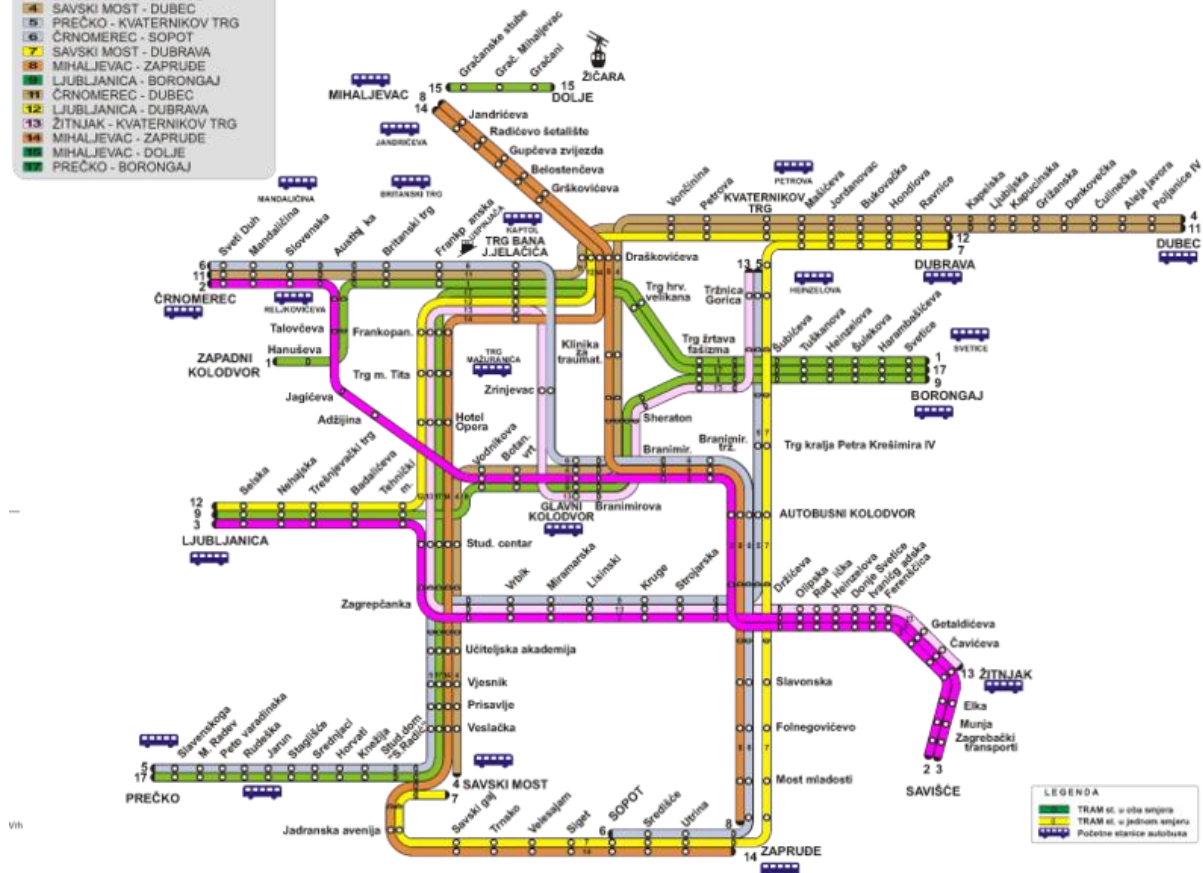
4 SAVSKI MOST - DUBEC
5 PREČKO - KVATERNIKOV TRG
6 ČRNOMEREC - SOPOT
7 SAVSKI MOST - DUBRAVA
8 MIHALJEVAC - ZAPRUĐE
9 LJUBLJANICA - BORONGAJ
11 ČRNOMEREC - DUBEC
12 LJUBLJANICA - DUBRAVA
13 ŽITNJAK - KVATERNIKOV TRG
14 MIHALJEVAC - ZAPRUĐE
15 MIHALJEVAC - DOLJE
17 PREČKO - BORONGAJ

Gračanske stube
Grač. Mihaljevac
Gračani
ŽIČARA
15 DOLJE
15
8 14 MIHALJEVAC
JANDRIĆEVA
Jandrićeva
Radićevo šetalište
Gupčeva zvijezda
Belostenčeva
Grškovićeva
MANDALIČINA
BRITANSKI TRG
KAPTOL
PETROVA
Vončinina
Petrova
KVATERNIKOV TRG
Mašićeva
Jordanovac
Bukovačka
Hondlova
Ravnice
Kapelska
Ljubijska
Kapucinska
Grižanska
Dankovečka
Čulinečka
Aleja javora
Poljanice IV
4 11
DUBEC
12 7
DUBRAVA
Sveti Duh
Mandaličina
Slovenska
Austrij ka
Britanski trg
Frankopanska
USPINJAČA
TRG BANA J.JELAČIĆA
Draškovićeva
6 11 2
ČRNOMEREC
RELJKOVIĆEVA
Talovčeva
Frankopan.
Hanuševa
1 ZAPADNI KOLODVOR
Trg m. Tita
TRG MAŽURANIĆA
Trg hrv. velikana
Tržnica Gorica
13 5
HEINZELOVA
Klinika za traumat.
Trg žrtava fašizma
Šubićeva
Tuškanova
Heinzelova
Sulakova
Harambašićeva
Svetice
SVETICE
1 17 9
BORONGAJ
Zrinjevac
Jagićeva
Adžijina
Hotel Opera
Sheraton
Branimir.
Branimir. trž.
Trg kralja Petra Krešimira IV
Vodnikova
Botan. vrt
Selska
Nehajska
Trešnjevački trg
Badalićeva
Tehnički m.
12 9 3
LJUBLJANICA
GLAVNI KOLODVOR
Branimirova
AUTOBUSNI KOLODVOR
Stud. centar
Vrbik
Miramarska
Lisinski
Kruge
Strojarska
Držićeva
Olipska
Rad ička
Heinzelova
Donje Svetice
Ivanićgradska
Ferenščica
Zagrepčanka
Getaldićeva
Čavićeva
Učiteljska akademija
13 ŽITNJAK
Vjesnik
Slavonska
Elka
Prisavlje
Munja
Zagrebački transporti
Vodnikova
Folnegovićevo
Veslačka
Slavenskoga
M. Radev
Petrovaradinska
Rudeška
Jarun
Stagliće
Srednjaci
Horvati
Knežija
Stud.dom S.Radić
5 17
PREČKO
4 SAVSKI MOST
7
Most mladosti
2 3
SAVIŠĆE
SOPOT
Savski gaj
Trnsko
Velesajam
Siget
Sredice
Utrina
6
8
Jadranska avenija
14 ZAPRUĐE
LEGENDA
TRAM st. u oba smjera
TRAM st. u jednom smjeru
Početne stanice autobusa
Vrh